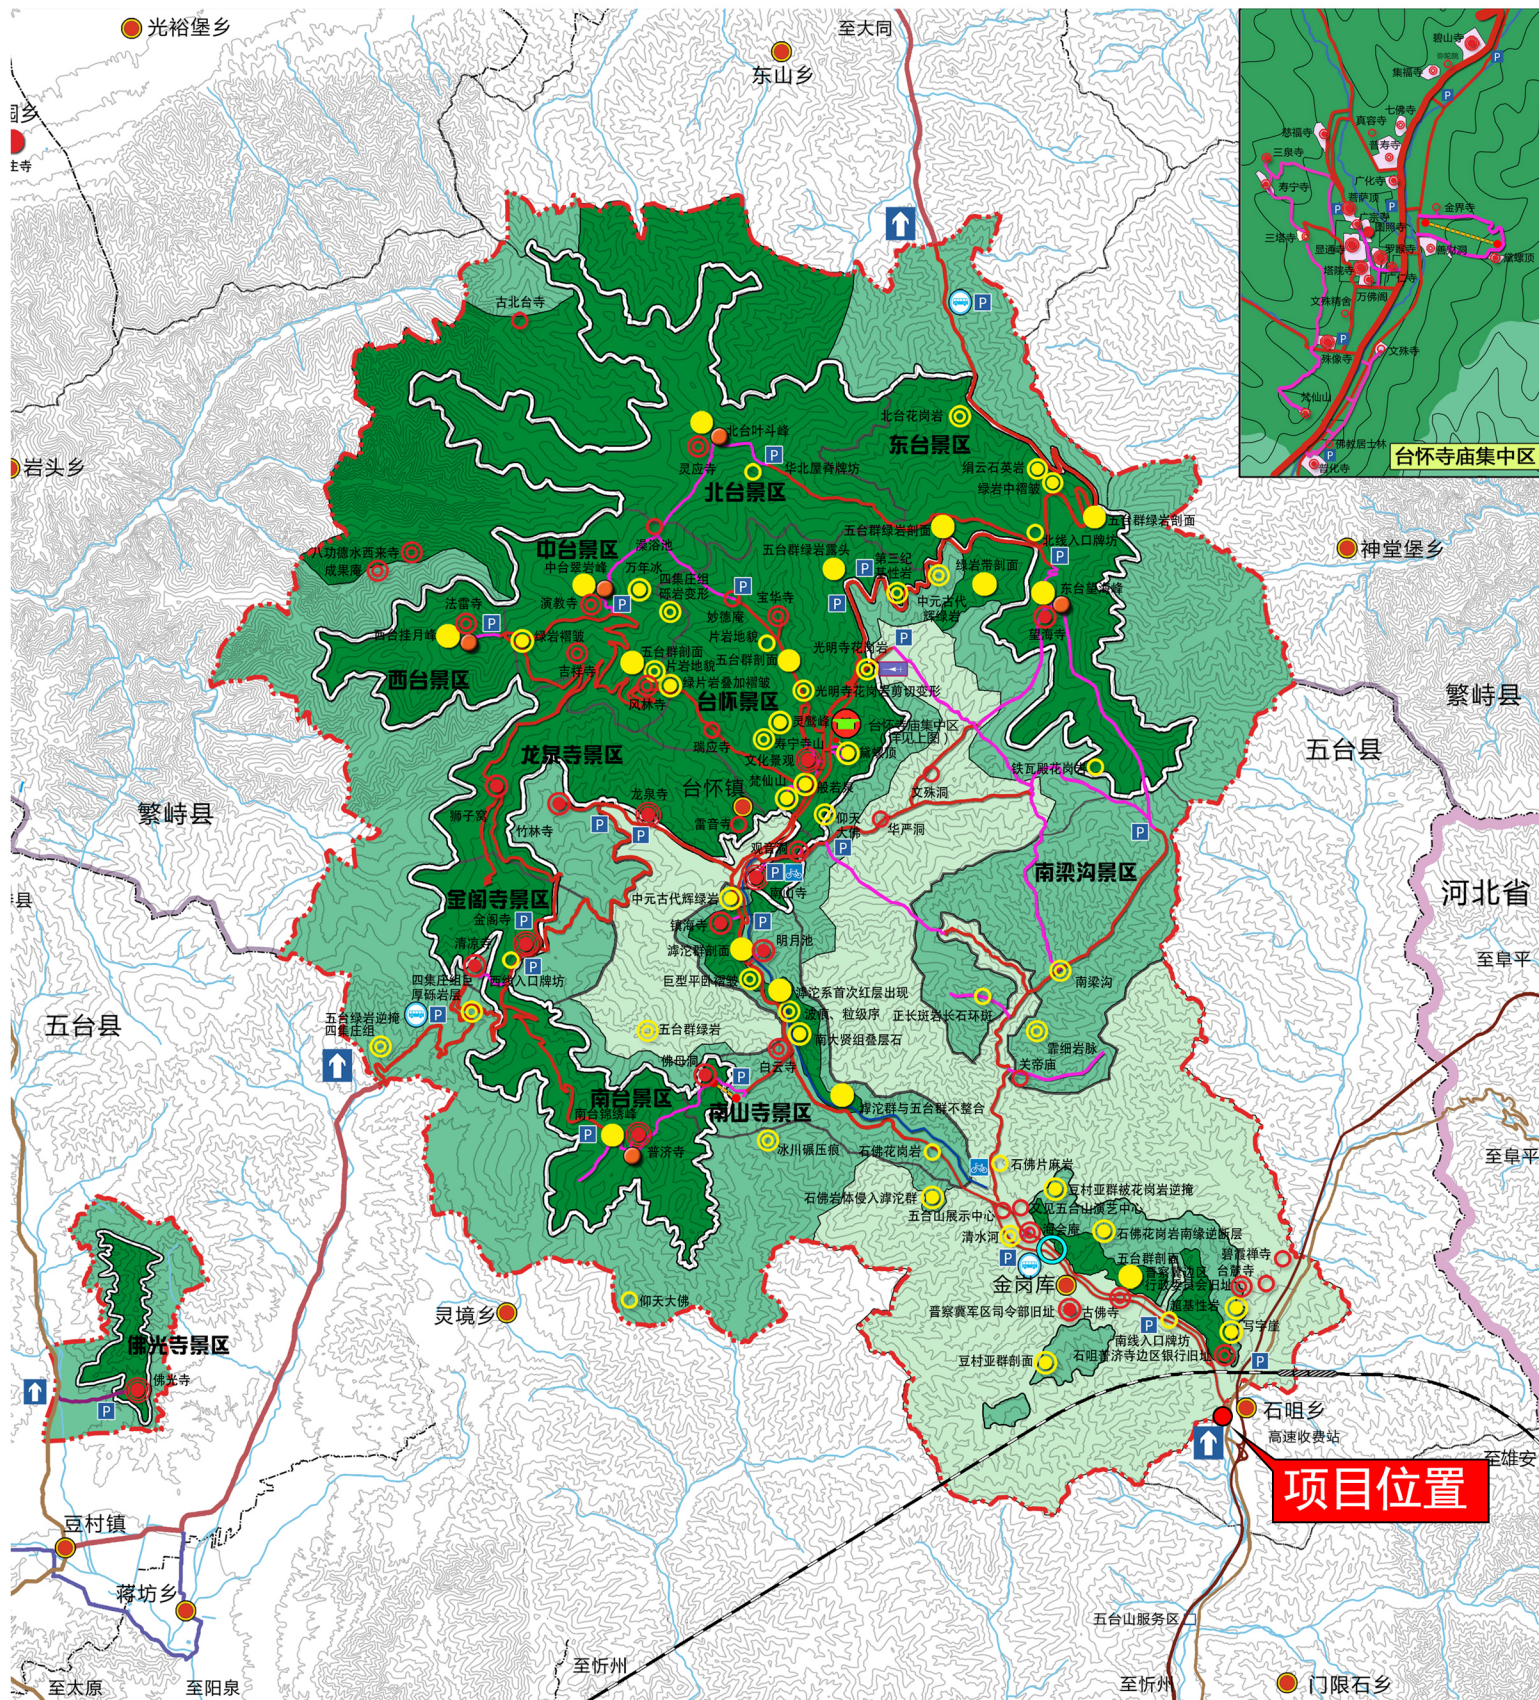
光裕堡乡
至大同
东山乡
岩头乡
古北台寺
北台叶斗峰
灵应寺
华北屋脊牌坊
北台景区
北台花岗岩
东台景区
缅云石英岩
绿岩中褶皱
五台群绿岩剖面
北线入口牌坊
神堂堡乡
中台景区
中台翠岩峰
万年冰
演教寺
法雷寺
西台挂月峰
西台景区
吉祥寺
五台群剖面
片岩地貌
宝华寺
妙德庵
五台群绿岩露头
第三纪
中元古代
东台望海峰
望海寺
光明寺花岗岩
台怀景区
台怀寺庙集中区
凤林寺
龙泉寺景区
龙泉寺
台怀镇
文化景观
黛螺顶
文殊洞
华严洞
铁瓦殿花岗岩
南梁沟景区
南梁沟
繁峙县
五台县
河北省
至阜平
金阁寺景区
金阁寺
清凉寺
南线入口牌坊
五台绿岩逆掩
中元古代辉绿岩
镇海寺
滹沱群剖面
明月池
巨型平卧褶皱
滹沱系首次红层出现
正长斑岩长石环斑
五台群绿岩
南台景区
普济寺
南山寺景区
白云寺
佛母洞
滹沱群与五台群不整合
石佛片麻岩
豆村亚群拔花岗岩逆掩
五台山展示中心
清水河
金岗库
五台群剖面
碧霞寺
古佛寺
晋察冀军区司令部旧址
豆村亚群剖面
石咀普济寺边区银行旧址
灵境乡
御天大佛
佛光寺景区
佛光寺
豆村镇
蒋坊乡
至太原
至阳泉
至忻州
五台山服务区
石咀乡
高速收费站
至雄安
项目位置
门限石乡
至忻州
台怀寺庙集中区
碧山寺
集福寺
七佛寺
真容寺
广化寺
善财洞
金界寺
慈福寺
三泉寺
寿宁寺
三塔寺
罗睺寺
显通寺
塔院寺
文殊寺
万佛阁
殊像寺
梵仙山
普化寺
南山寺